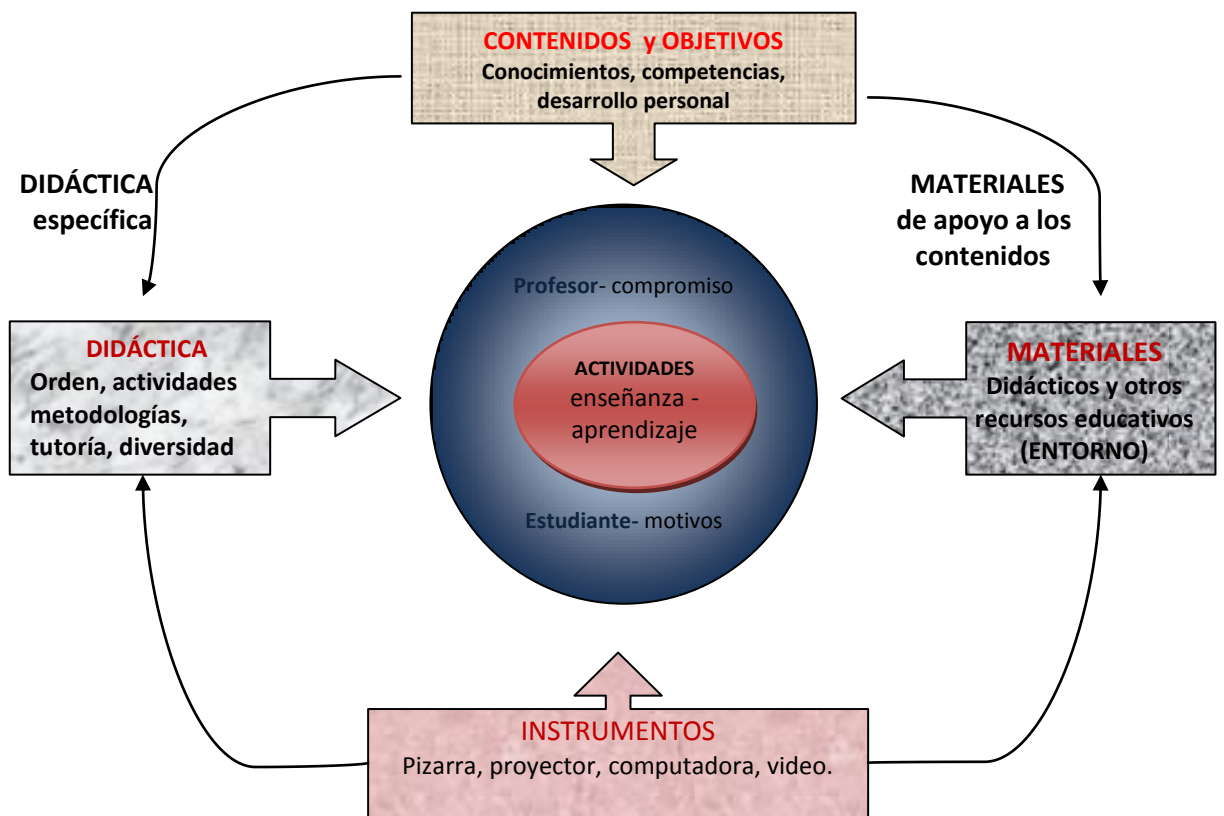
CONTENIDOS y OBJETIVOS
Conocimientos, competencias, desarrollo personal

DIDÁCTICA
específica

MATERIALES
de apoyo a los contenidos

DIDÁCTICA
Orden, actividades metodologías, tutoría, diversidad

Profesor- compromiso

ACTIVIDADES
enseñanza - aprendizaje

Estudiante- motivos

MATERIALES
Didácticos y otros recursos educativos (ENTORNO)

INSTRUMENTOS
Pizarra, proyector, computadora, video.